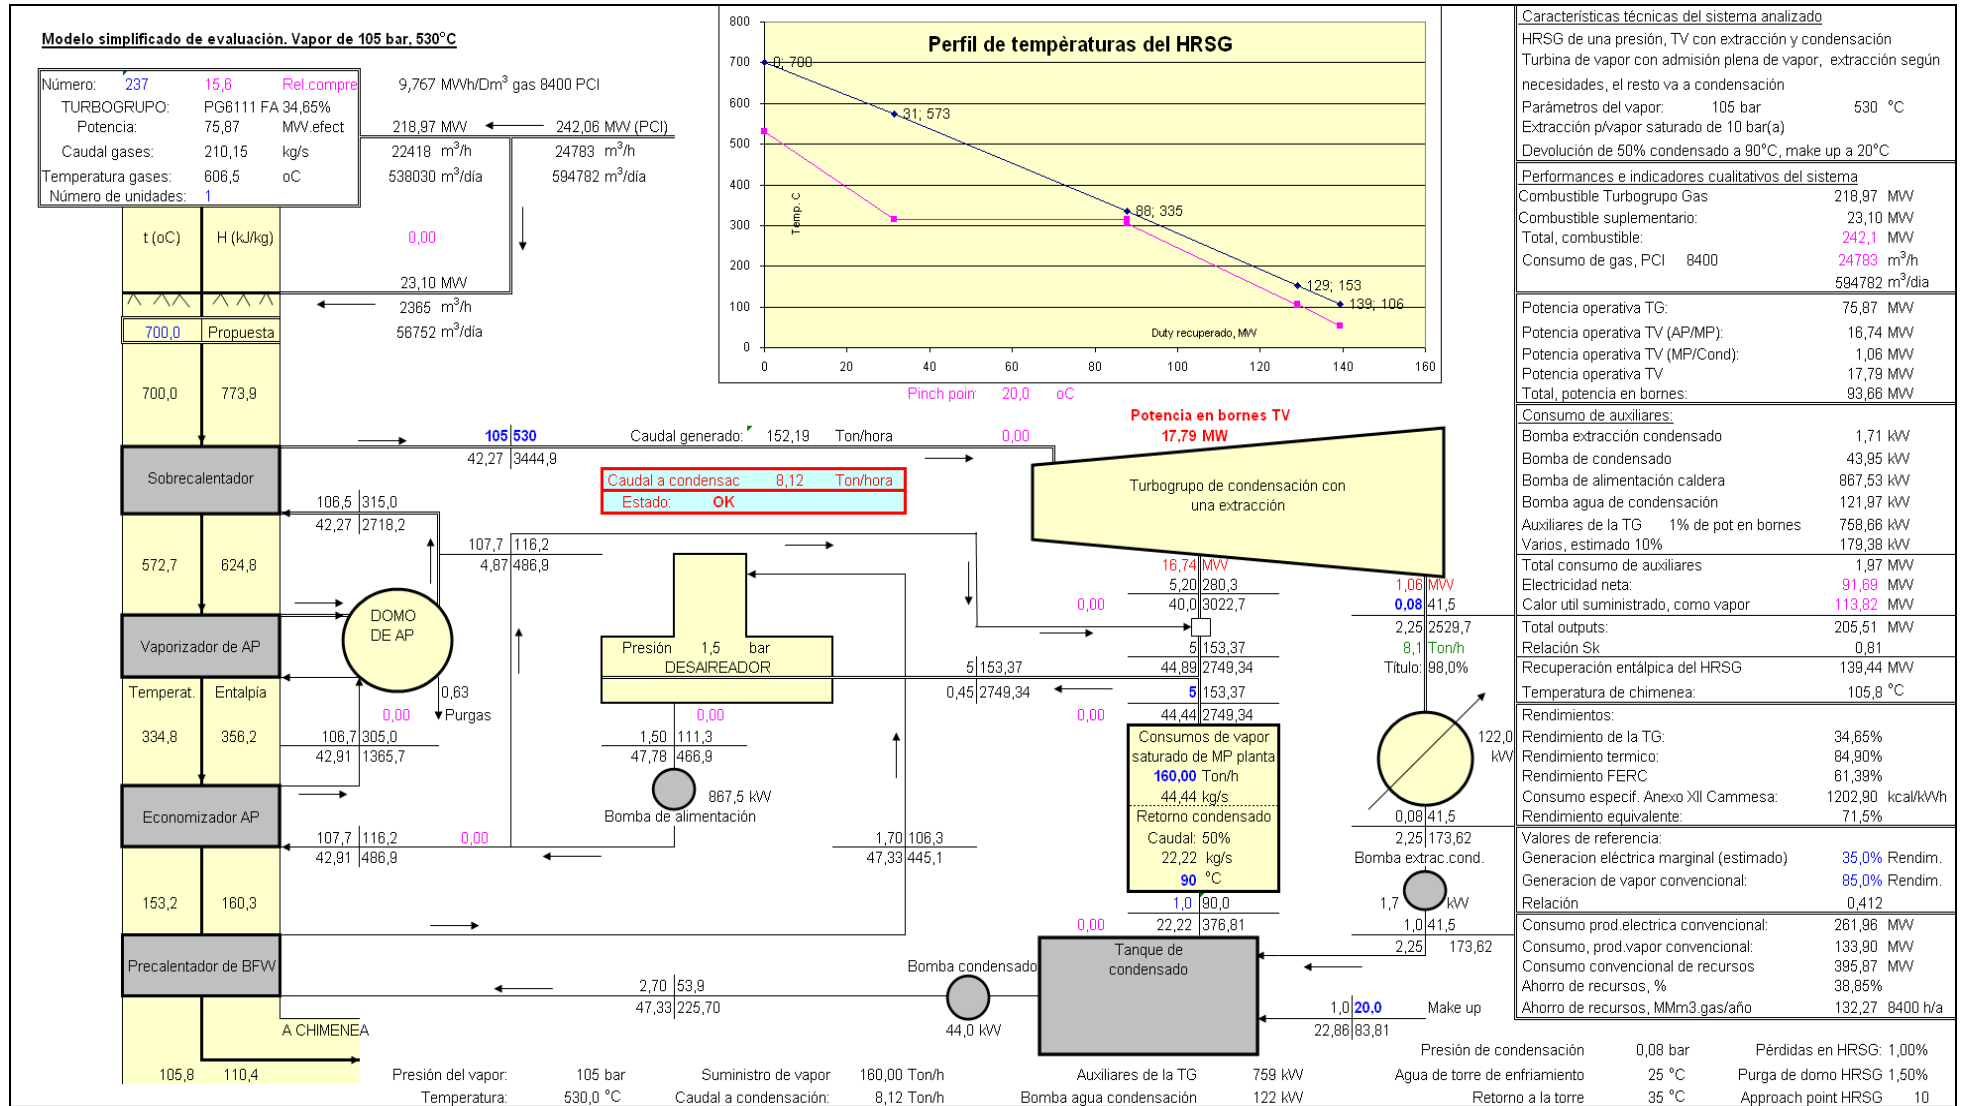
Modelo simplificado de evaluación. Vapor de 105 bar, 530°C

Número: 237 15,6 Rel.compre
TURBOGRUPO: PG6111 FA 34,65%
Potencia: 75,87 MW.efect
Caudal gases: 210,15 kg/s
Temperatura gases: 606,5 oC
Número de unidades: 1

9,767 MWh/Dm$^3$ gas 8400 PCI
218,97 MW 242,06 MW (PCI)
22418 m$^3$/h 24783 m$^3$/h
538030 m$^3$/día 594782 m$^3$/día

t (oC) H (kJ/kg) 0,00
23,10 MW
2365 m$^3$/h
56752 m$^3$/día
700,0 Propuesta
700,0 773,9

Perfil de temperaturas del HRSG
800 700 600 500 400 300 200 100 0
Temp. C
0; 700
31; 573
88; 335
129; 153
139; 106
Duty recuperado, MW
0 20 40 60 80 100 120 140 160
Pinch poin 20,0 oC

Potencia en bornes TV
17,79 MW
105 530 Caudal generado: 152,19 Ton/hora 0,00
42,27 3444,9
Sobrecalentador
Caudal a condensac 8,12 Ton/hora
Estado: OK
106,5 315,0
42,27 2718,2
Turbogrupo de condensación con una extracción
572,7 624,8
107,7 116,2
4,87 486,9
16,74 MW
5,20 280,3
40,0 3022,7
1,06 MW
0,08 41,5
0,00
DOMO DE AP
Vaporizador de AP
Presión 1,5 bar
DESAIREADOR
2,25 2529,7
5 153,37
8,1 Ton/h
5 153,37
44,89 2749,34
Título: 98,0%
0,45 2749,34
5 153,37
44,44 2749,34
0,00
Temperat. Entalpía
0,63 Purgas
0,00
0,00
334,8 356,2
106,7 305,0
42,91 1365,7
1,50 111,3
47,78 466,9
867,5 kW
Bomba de alimentación
Consumos de vapor saturado de MP planta
160,00 Ton/h
44,44 kg/s
Retorno condensado
Caudal: 50%
22,22 kg/s
90 °C
122,0 kW
0,08 41,5
2,25 173,62
Bomba extrac.cond.
Economizador AP
107,7 116,2
42,91 486,9
0,00
1,70 106,3
47,33 445,1
153,2 160,3
1,0 90,0
0,00 22,22 376,81
1,7 kW
1,0 41,5
2,25 173,62
Precalentador de BFW
2,70 53,9
47,33 225,70
Bomba condensado
44,0 kW
Tanque de condensado
1,0 20,0 Make up
22,86 83,81
A CHIMENEA
105,8 110,4

Características técnicas del sistema analizado
HRSG de una presión, TV con extracción y condensación
Turbina de vapor con admisión plena de vapor, extracción según necesidades, el resto va a condensación
Parámetros del vapor: 105 bar 530 °C
Extracción p/vapor saturado de 10 bar(a)
Devolución de 50% condensado a 90°C, make up a 20°C

Performances e indicadores cualitativos del sistema
Combustible Turbogrupo Gas 218,97 MW
Combustible suplementario: 23,10 MW
Total, combustible: 242,1 MW
Consumo de gas, PCI 8400 24783 m$^3$/h
594782 m$^3$/día

Potencia operativa TG: 75,87 MW
Potencia operativa TV (AP/MP): 16,74 MW
Potencia operativa TV (MP/Cond): 1,06 MW
Potencia operativa TV 17,79 MW
Total, potencia en bornes: 93,66 MW

Consumo de auxiliares:
Bomba extracción condensado 1,71 kW
Bomba de condensado 43,95 kW
Bomba de alimentación caldera 867,53 kW
Bomba agua de condensación 121,97 kW
Auxiliares de la TG 1% de pot en bornes 758,66 kW
Varios, estimado 10% 179,38 kW
Total consumo de auxiliares 1,97 MW
Electricidad neta: 91,69 MW
Calor util suministrado, como vapor 113,82 MW
Total outputs: 205,51 MW
Relación Sk 0,81
Recuperación entálpica del HRSG 139,44 MW
Temperatura de chimenea: 105,8 °C

Rendimientos:
Rendimiento de la TG: 34,65%
Rendimiento termico: 84,90%
Rendimiento FERC 61,39%
Consumo especif. Anexo XII Cammesa: 1202,90 kcal/kWh
Rendimiento equivalente: 71,5%

Valores de referencia:
Generacion eléctrica marginal (estimado) 35,0% Rendim.
Generacion de vapor convencional: 85,0% Rendim.
Relación 0,412

Consumo prod.electrica convencional: 261,96 MW
Consumo, prod.vapor convencional: 133,90 MW
Consumo convencional de recursos 395,87 MW
Ahorro de recursos, % 38,85%
Ahorro de recursos, MMm3.gas/año 132,27 8400 h/a

Presión de condensación 0,08 bar Pérdidas en HRSG: 1,00%
Presión del vapor: 105 bar Suministro de vapor 160,00 Ton/h Auxiliares de la TG 759 kW Agua de torre de enfriamiento 25 °C Purga de domo HRSG 1,50%
Temperatura: 530,0 °C Caudal a condensación: 8,12 Ton/h Bomba agua condensación 122 kW Retorno a la torre 35 °C Approach point HRSG 10